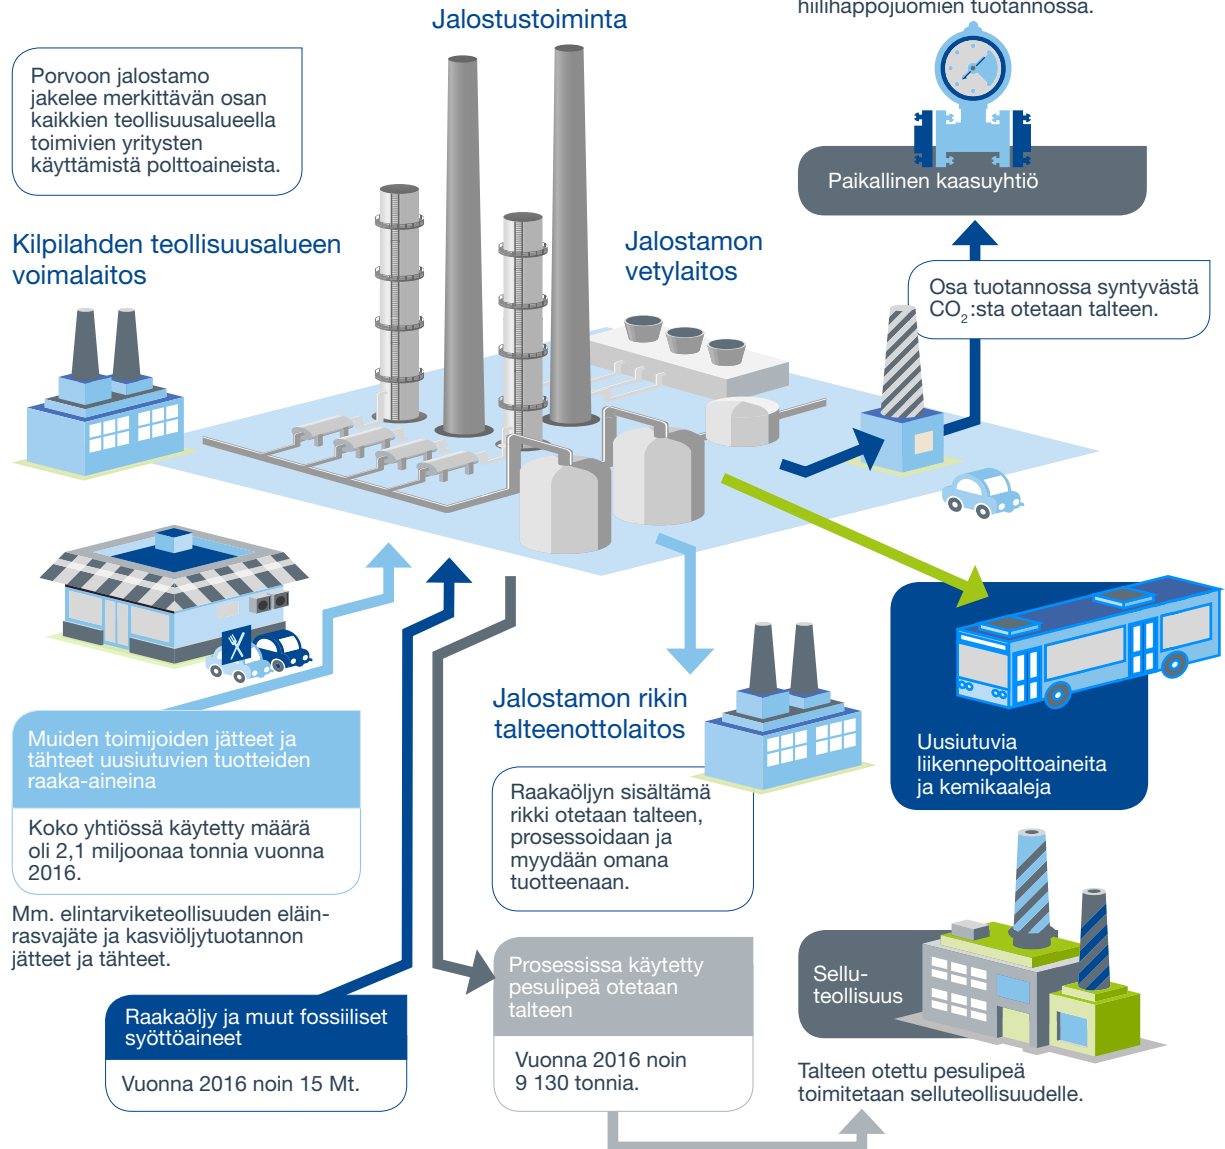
hiilihappojuomien tuotannossa.

Jalostustoiminta

Porvoon jalostamo jakelee merkittävän osan kaikkien teollisuusalueella toimivien yritysten käyttämistä polttoaineista.

Kilpilahden teollisuusalueen voimalaitos

Jalostamon vetylaitos

Paikallinen kaasuyhtiö

Osa tuotannossa syntyvästä $CO_2$:sta otetaan talteen.

Muiden toimijoiden jätteet ja tähteet uusiutuvien tuotteiden raaka-aineina

Koko yhtiössä käytetty määrä oli 2,1 miljoonaa tonnia vuonna 2016.

Mm. elintarviketeollisuuden eläinrasvajäte ja kasviöljytuotannon jätteet ja tähteet.

Jalostamon rikin talteenottolaitos

Raakaöljyn sisältämä rikki otetaan talteen, prosessoidaan ja myydään omana tuotteenaan.

Uusiutuvia liikennepolttoaineita ja kemikaaleja

Sellu-teollisuus

Prosessissa käytetty pesulipeä otetaan talteen

Vuonna 2016 noin 9 130 tonnia.

Raakaöljy ja muut fossiiliset syöttöaineet

Vuonna 2016 noin 15 Mt.

Talteen otettu pesulipeä toimitetaan selluteollisuudelle.